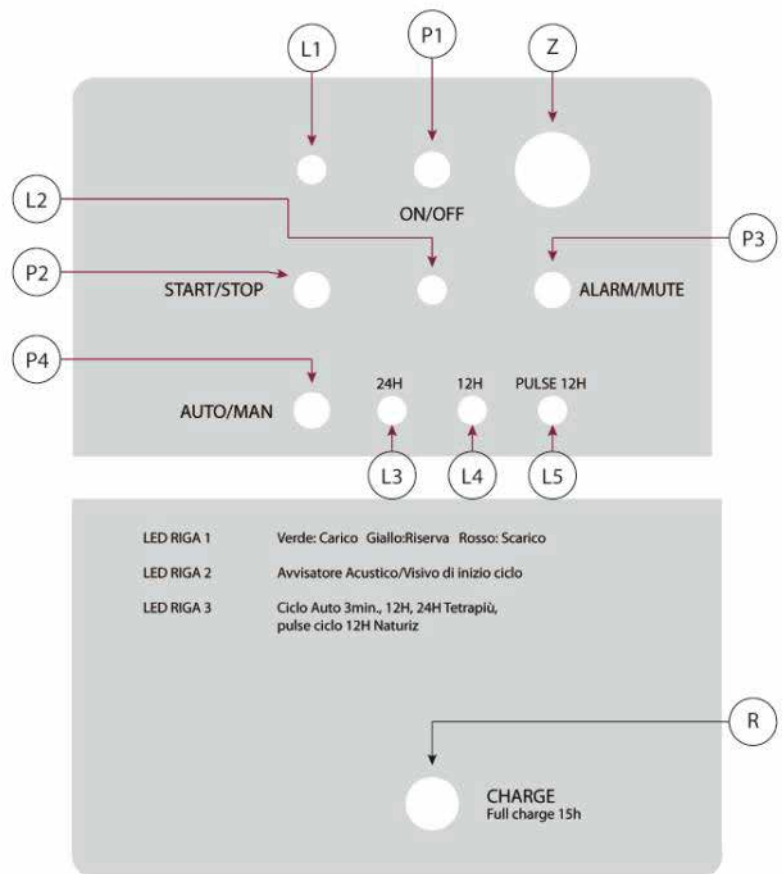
L1

P1

Z

L2

ON/OFF

P3

P2

START/STOP

ALARM/MUTE

P4

24H

12H

PULSE 12H

AUTO/MAN

L3

L4

L5

| | |
|---|---|
| LED RIGA 1 | Verde: Carico Giallo:Riserva Rosso: Scarico |
| LED RIGA 2 | Avvisatore Acustico/Visivo di inizio ciclo |
| LED RIGA 3 | Ciclo Auto 3min., 12H, 24H Tetrapiù, pulse ciclo 12H Naturiz |

R

CHARGE
Full charge 15h